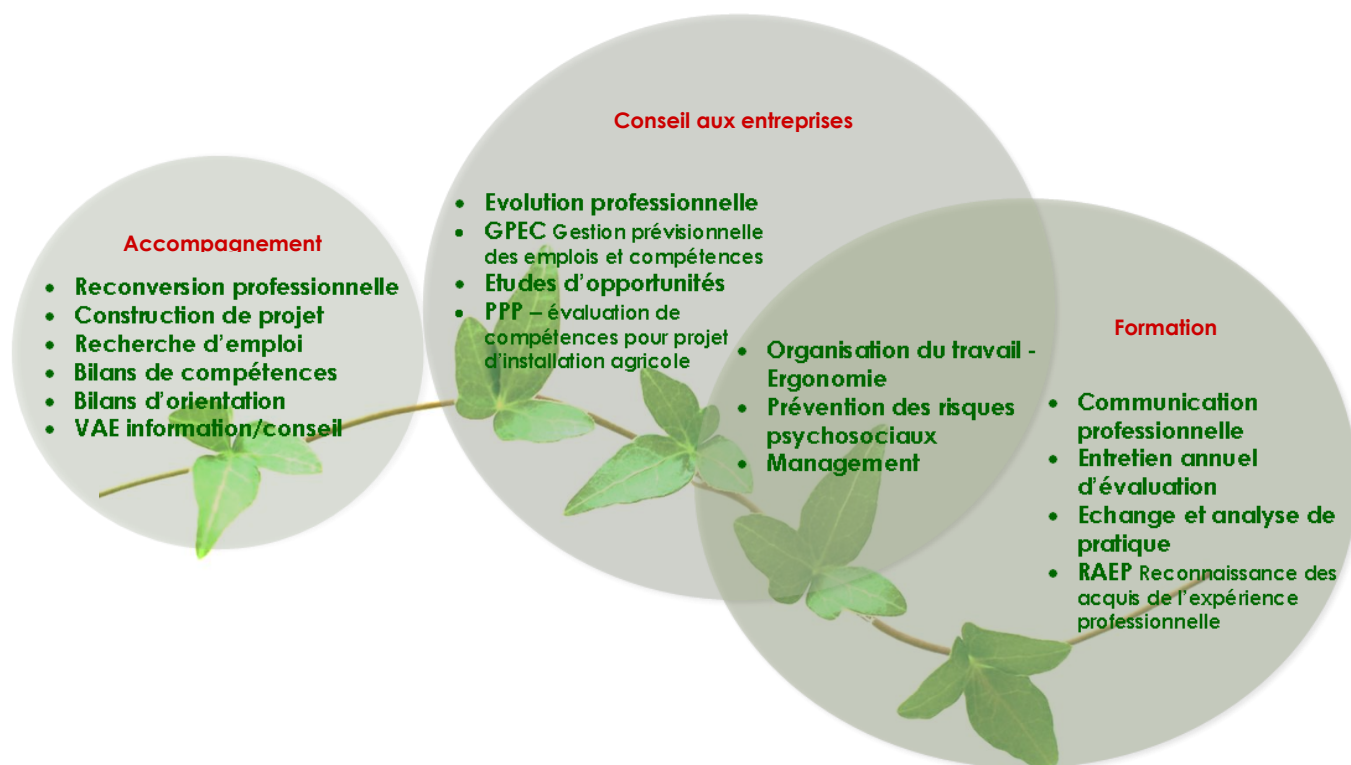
Accompagnement

- Reconversion professionnelle
- Construction de projet
- Recherche d'emploi
- Bilans de compétences
- Bilans d'orientation
- VAE information/conseil

Conseil aux entreprises

- Evolution professionnelle
- GPEC Gestion prévisionnelle des emplois et compétences
- Etudes d'opportunités
- PPP – évaluation de compétences pour projet d'installation agricole

- Organisation du travail - Ergonomie
- Prévention des risques psychosociaux
- Management

Formation

- Communication professionnelle
- Entretien annuel d'évaluation
- Echange et analyse de pratique
- RAEP Reconnaissance des acquis de l'expérience professionnelle